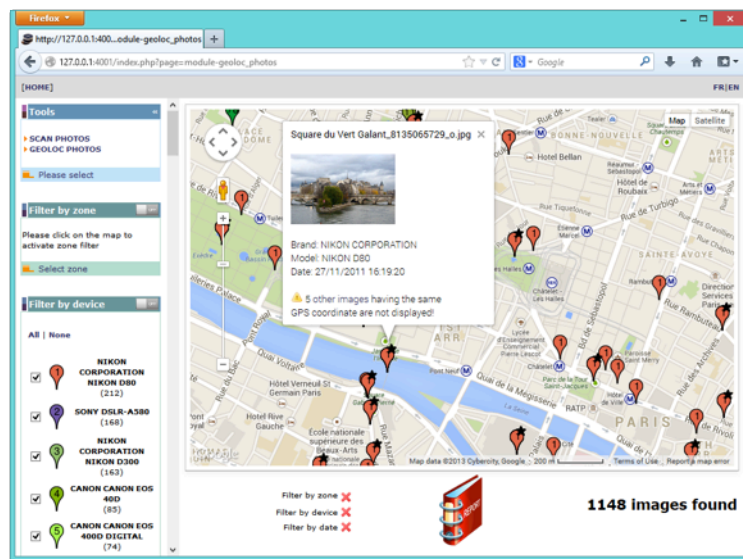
Firefox

http://127.0.0.1:400...odule-geoloc_photos

127.0.0.1:4001/index.php?page=module-geoloc_photos

Google

[HOME]

FR | EN

Tools

SCAN PHOTOS
GEOLOC PHOTOS

Please select

Filter by zone

Please click on the map to activate zone filter

Select zone

Filter by device

All | None

1 NIKON CORPORATION NIKON D80 (212)

2 SONY DSLR-A580 (168)

3 NIKON CORPORATION NIKON D300 (163)

4 CANON CANON EOS 40D (85)

5 CANON CANON EOS 400D DIGITAL (74)

Map Satellite

Square du Vert Galant_8135065729_o.jpg

Brand: NIKON CORPORATION
Model: NIKON D80
Date: 27/11/2011 16:19:20

5 other images having the same GPS coordinate are not displayed!

Hotel Bellan
Hôtel de Roubaix
Rue de Turbigo
SAINTE-AVOYE
Direction Services Paris
Rue Rambuteau
Rue de Rivoli
Quai Voltaire
Hôtel Verneuil St Germain Paris
Hôtel Royal Saint-Germain
Rue Jacob
RIVE GAUCHE
École nationale supérieure des Beaux-Arts
Rue Mazarine
Quai de la Mégisserie
Parc de la Tour Saint-Jacques
Hôtel de Ville
PARIS
RATP
La Seine
Rue du Renard
Bd de Sébastopol
Rue des Archives
Rue Beaubourg

Map data ©2013 Cybercity, Google 200 m Terms of Use Report a map error

Filter by zone
Filter by device
Filter by date

REPORT

1148 images found